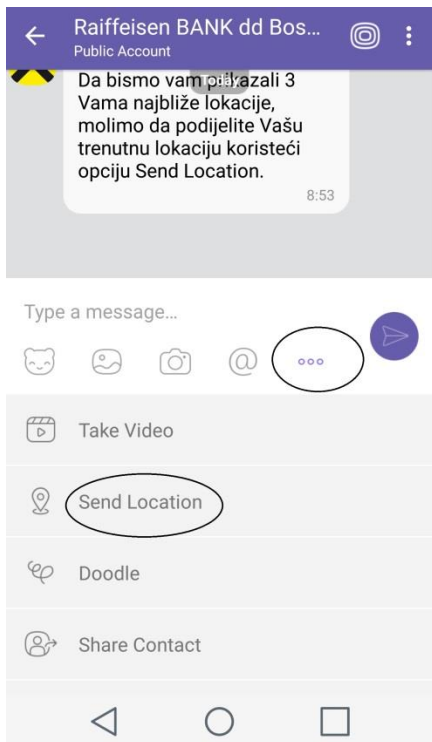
Raiffeisen BANK dd Bos...
Public Account

Da bismo vam pokazali 3 Vama najbliže lokacije, molimo da podijelite Vašu trenutnu lokaciju koristeći opciju Send Location.
8:53

Type a message...

Take Video

Send Location

Doodle

Share Contact